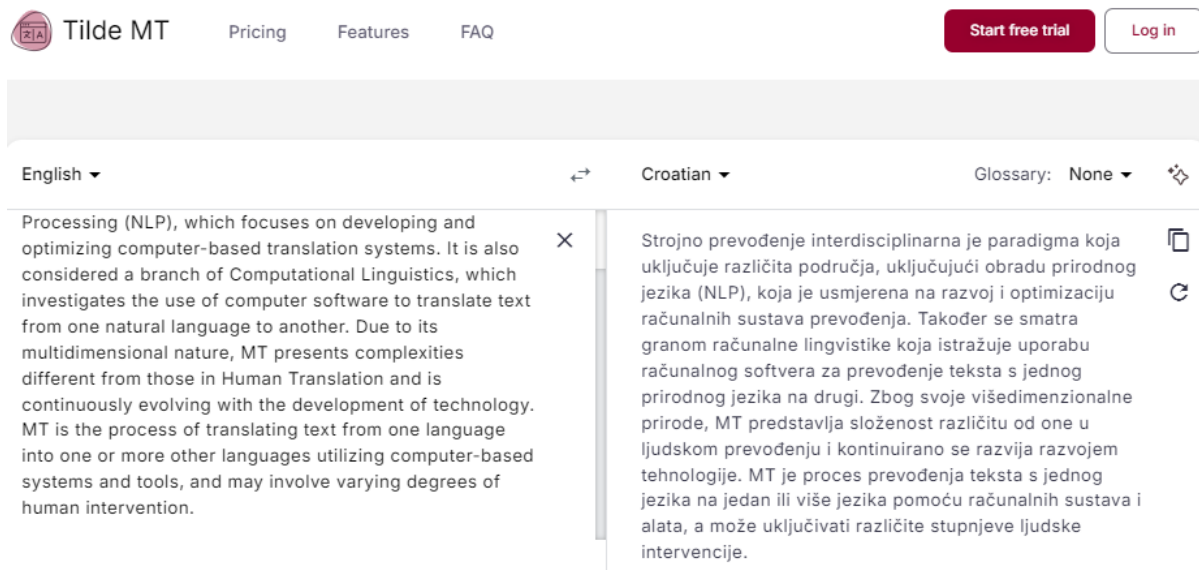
Tilde MT

Pricing Features FAQ

Start free trial

Log in

English

Croatian

Glossary: None

Processing (NLP), which focuses on developing and optimizing computer-based translation systems. It is also considered a branch of Computational Linguistics, which investigates the use of computer software to translate text from one natural language to another. Due to its multidimensional nature, MT presents complexities different from those in Human Translation and is continuously evolving with the development of technology. MT is the process of translating text from one language into one or more other languages utilizing computer-based systems and tools, and may involve varying degrees of human intervention.

Strojno prevođenje interdisciplinarna je paradigma koja uključuje različita područja, uključujući obradu prirodnog jezika (NLP), koja je usmjerena na razvoj i optimizaciju računalnih sustava prevođenja. Također se smatra granom računalne lingvistike koja istražuje uporabu računalnog softvera za prevođenje teksta s jednog prirodnog jezika na drugi. Zbog svoje višedimenzionalne prirode, MT predstavlja složenost različitu od one u ljudskom prevođenju i kontinuirano se razvija razvojem tehnologije. MT je proces prevođenja teksta s jednog jezika na jedan ili više jezika pomoću računalnih sustava i alata, a može uključivati različite stupnjeve ljudske intervencije.